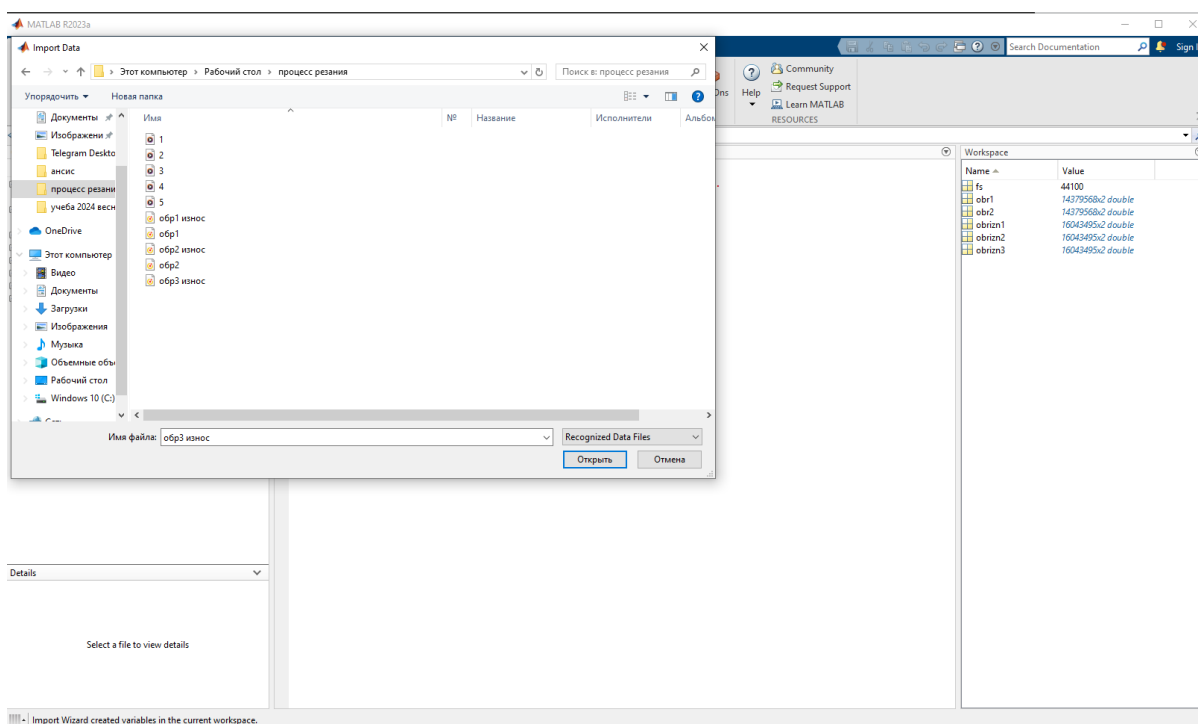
MATLAB R2023a

Import Data

Этот компьютер › Рабочий стол › процесс резания

Поиск в: процесс резания

Упорядочить ▾ Новая папка

Документы
Изображени
Telegram Deskto
ансис
процесс резани
учеба 2024 весн
OneDrive
Этот компьютер
Видео
Документы
Загрузки
Изображения
Музыка
Объемные объ
Рабочий стол
Windows 10 (C:)

| Имя | № | Название | Исполнители | Альбом |
|---|---|---|---|---|
| 1 | | | | |
| 2 | | | | |
| 3 | | | | |
| 4 | | | | |
| 5 | | | | |
| обр1 износ | | | | |
| обр1 | | | | |
| обр2 износ | | | | |
| обр2 | | | | |
| обр3 износ | | | | |

Имя файла: обр3 износ

Recognized Data Files

Открыть Отмена

Search Documentation

Sign I

Ons

Help

Community
Request Support
Learn MATLAB
RESOURCES

Workspace

| Name ▲ | Value |
|---|---|
| fs | 44100 |
| obr1 | 14379568x2 double |
| obr2 | 14379568x2 double |
| obrizn1 | 16043495x2 double |
| obrizn2 | 16043495x2 double |
| obrizn3 | 16043495x2 double |

Details

Select a file to view details

Import Wizard created variables in the current workspace.